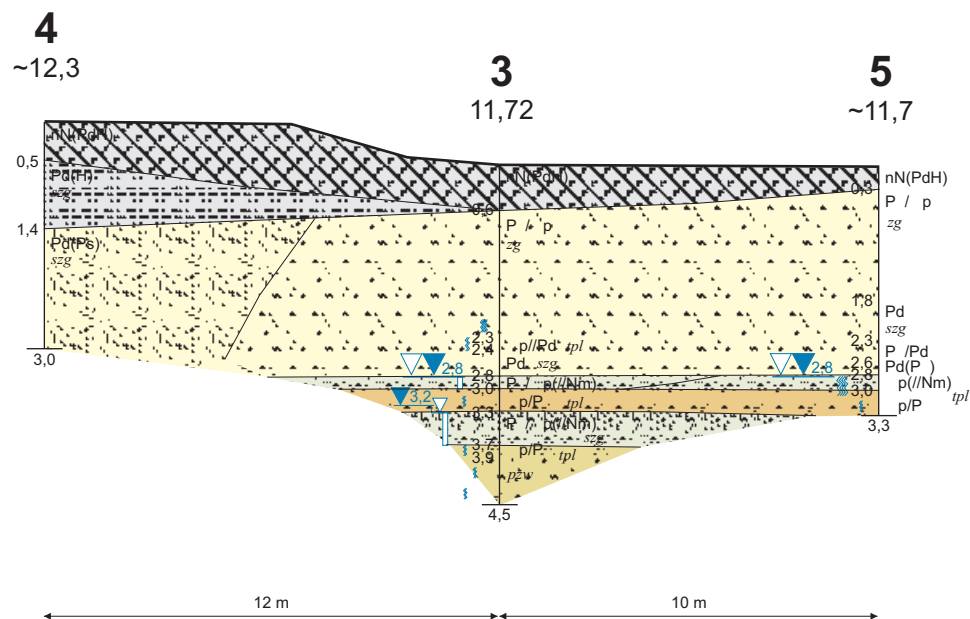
4
~12,3

3
11,72

5
~11,7

nN(PdH)
0,5
Pd(H)
szg
1,4
Pd(Ps)
szg
3,0

nN(PdH)
0,6
P / p
zg
2,3
2,4
p//Pd tpl
Pd szg
2,8
2,8
P / p(//Nm)
3,0
3,2
p/P tpl
3,1
P / p(//Nm)
szg
3,7
3,9
p/P tpl
p2w
4,5

nN(PdH)
0,3
P / p
zg
1,8
Pd
szg
2,3
P /Pd
2,6
Pd(P )
2,8
2,8
p(//Nm)
3,0
tpl
p/P
3,3

12 m
10 m